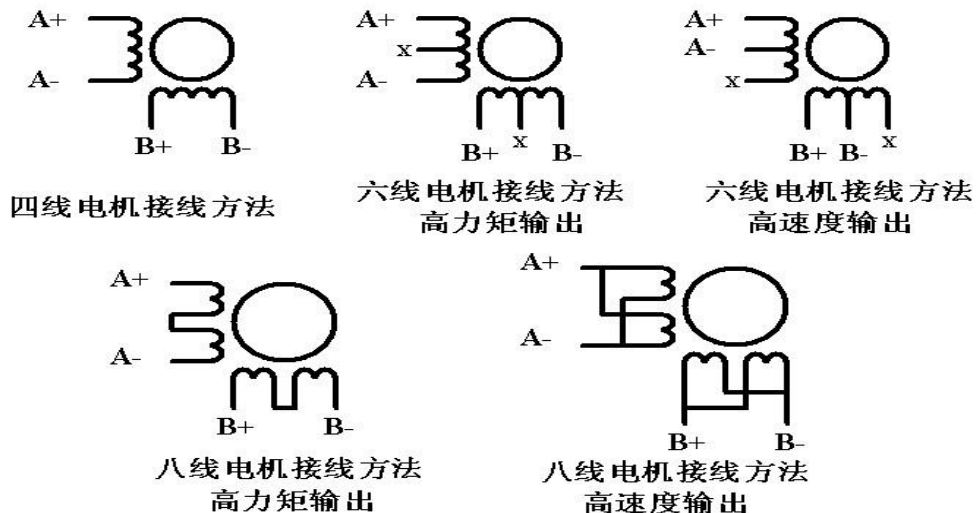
A+
A-
B+
B-
四线电机接线方法

A+
x
A-
B+
x
B-
六线电机接线方法
高力矩输出

A+
A-
x
B+
B-
x
六线电机接线方法
高速度输出

A+
A-
B+
B-
八线电机接线方法
高力矩输出

A+
A-
B+
B-
八线电机接线方法
高速度输出